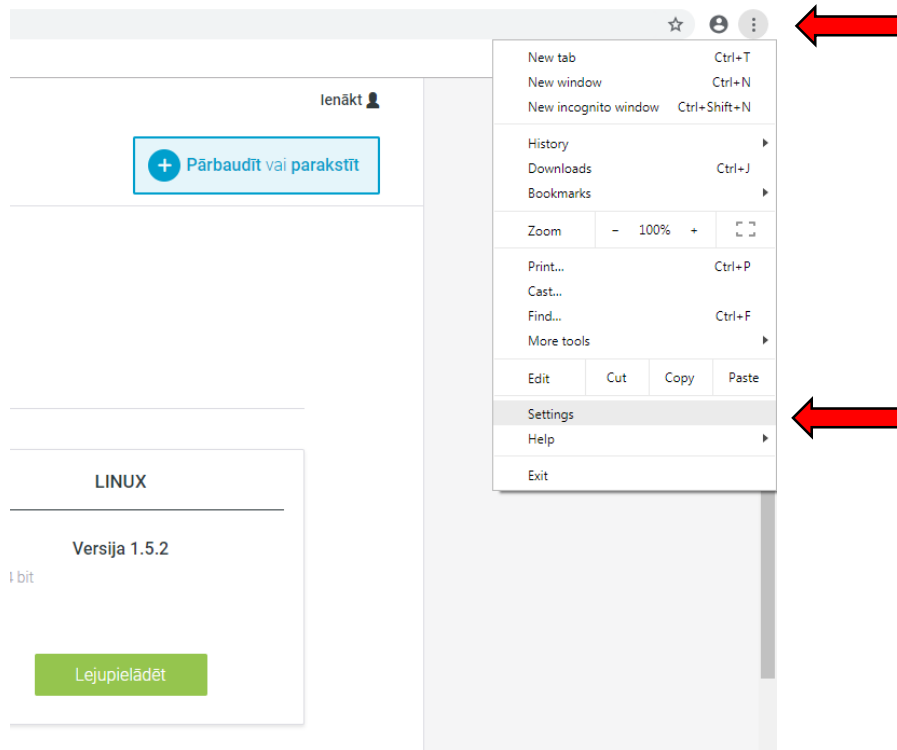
Ienākt

+ Pārbaudīt vai parakstīt

LINUX

Versija 1.5.2

4 bit

Lejupielādēt

New tab Ctrl+T
New window Ctrl+N
New incognito window Ctrl+Shift+N

History
Downloads Ctrl+J
Bookmarks

Zoom − 100% +

Print... Ctrl+P
Cast...
Find... Ctrl+F
More tools

Edit Cut Copy Paste

Settings
Help

Exit